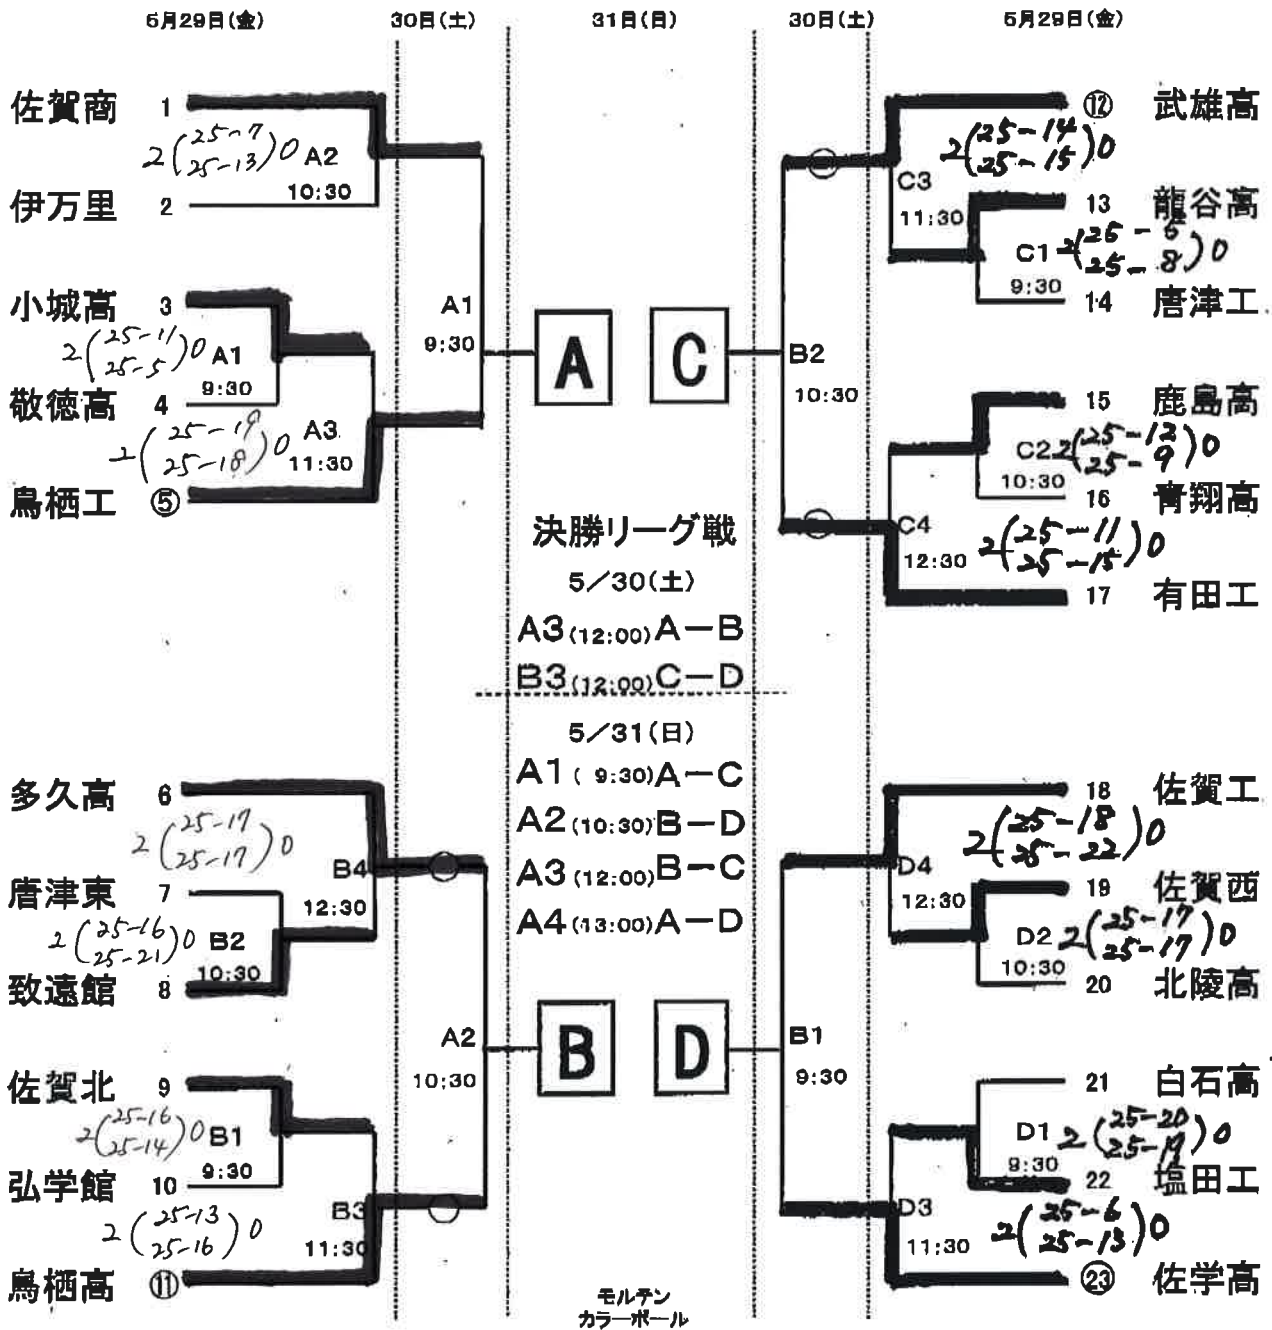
5月29日(金)　30日(土)　31日(日)　30日(土)　5月29日(金)

佐賀商 1
$2\left(\begin{matrix}25-7\\25-13\end{matrix}\right)0$ A2 10:30
伊万里 2

小城高 3
$2\left(\begin{matrix}25-11\\25-5\end{matrix}\right)0$ A1 9:30
敬徳高 4
$2\left(\begin{matrix}25-19\\25-18\end{matrix}\right)0$ A3 11:30
鳥栖工 ⑤

A1 9:30

A　C

B2 10:30

武雄高 ⑫
$2\left(\begin{matrix}25-14\\25-15\end{matrix}\right)0$ C3 11:30
龍谷高 13
C1 $2\left(\begin{matrix}25-6\\25-8\end{matrix}\right)0$ 9:30
唐津工 14

鹿島高 15
C2 $2\left(\begin{matrix}25-12\\25-9\end{matrix}\right)0$ 10:30
青翔高 16
C4 12:30 $2\left(\begin{matrix}25-11\\25-15\end{matrix}\right)0$
有田工 17

決勝リーグ戦
5／30(土)
A3(12:00)A－B
B3(12:00)C－D

5／31(日)
A1 ( 9:30)A－C
A2 (10:30)B－D
A3 (12:00)B－C
A4 (13:00)A－D

多久高 6
$2\left(\begin{matrix}25-17\\25-17\end{matrix}\right)0$ B4 12:30
唐津東 7
$2\left(\begin{matrix}25-16\\25-21\end{matrix}\right)0$ B2 10:30
致遠館 8

佐賀北 9
$2\left(\begin{matrix}25-16\\25-14\end{matrix}\right)0$ B1 9:30
弘学館 10
$2\left(\begin{matrix}25-13\\25-16\end{matrix}\right)0$ B3 11:30
鳥栖高 ⑪

A2 10:30

B　D

B1 9:30

佐賀工 18
$2\left(\begin{matrix}25-18\\25-22\end{matrix}\right)0$ D4 12:30
佐賀西 19
D2 $2\left(\begin{matrix}25-17\\25-17\end{matrix}\right)0$ 10:30
北陵高 20

白石高 21
D1 $2\left(\begin{matrix}25-20\\25-19\end{matrix}\right)0$ 9:30
塩田工 22
D3 11:30 $2\left(\begin{matrix}25-6\\25-13\end{matrix}\right)0$
佐学高 ㉓

モルテン
カラーボール